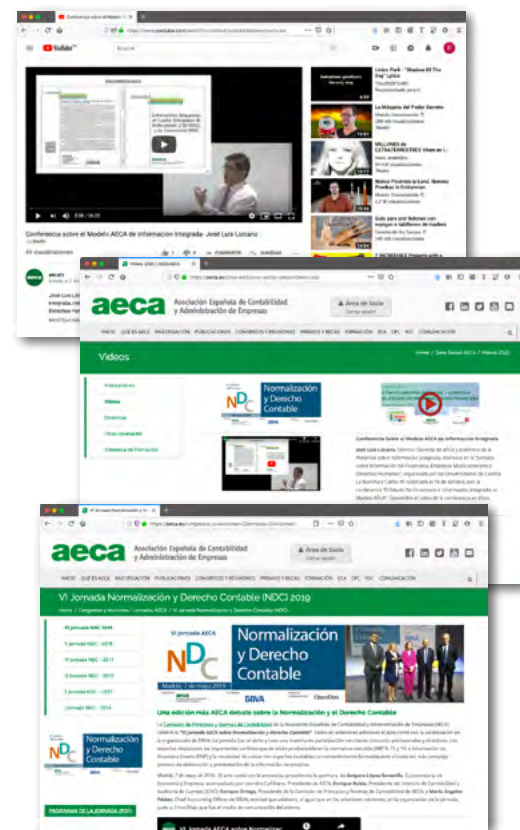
Conferencia sobre el Modelo AECA de Información Integrada · José Luis Lizcano

YouTube

Buscar

Conferencia sobre el Modelo AECA de Información Integrada · José Luis Lizcano

Linkin Park - "Shadow Of The Day" Lyrics

La Máquina del Padre Gerardo

MILLONES de EXTRATERRESTRES Viven en ...

Nuevo Finanzas la Luna: Nuevas Pruebas lo Evidencian

Guía para unir Botones con tarjetas o tableros de madera

aeca Asociación Española de Contabilidad y Administración de Empresas

Área de Socio

INICIO QUÉ ES AECA INVESTIGACIÓN PUBLICACIONES CONGRESOS Y REUNIONES PREMIOS Y BECAS FORMACIÓN ECA OPC XBRL COMUNICACIÓN

Vídeos

Videos

Normalización y Derecho Contable

NDC

Conferencia sobre el Modelo AECA de Información Integrada

aeca Asociación Española de Contabilidad y Administración de Empresas

Área de Socio

INICIO QUÉ ES AECA INVESTIGACIÓN PUBLICACIONES CONGRESOS Y REUNIONES PREMIOS Y BECAS FORMACIÓN ECA OPC XBRL COMUNICACIÓN

VI Jornada Normalización y Derecho Contable (NDC) 2019

VI Jornada NDC · 2019

V Jornada NDC · 2018

IV Jornada NDC · 2017

III Jornada NDC · 2016

II Jornada NDC · 2015

I Jornada NDC · 2014

VI Jornada AECA

NDC

Normalización y Derecho Contable

Madrid, 7 de mayo 2019

BBVA

Normalización y Derecho Contable

Una edición más AECA debate sobre la Normalización y el Derecho Contable

PROGRAMA DE LA JORNADA (PDF)

VI Jornada AECA sobre Normaliza...